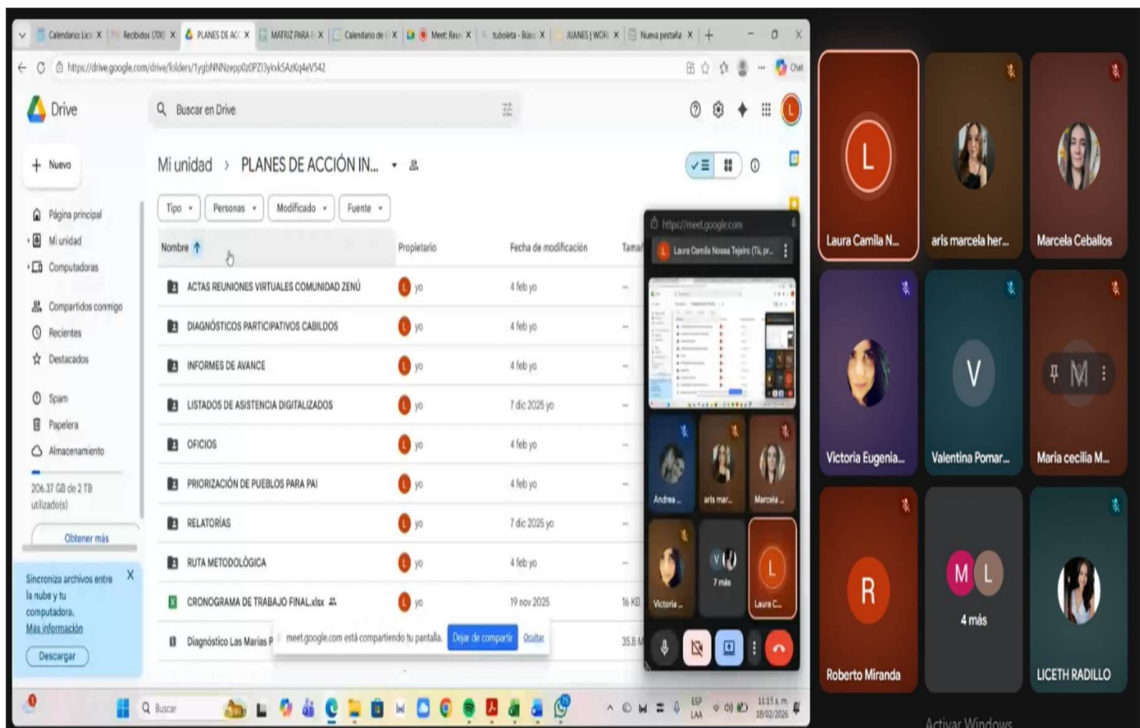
Calendario Lice X | Recibidos (700) X | PLANES DE ACC X | MATRIZ PARA X | Calendario de X | Meet: Reun X | tuboleta - Búsq X | JUANES | WOR X | Nueva pestaña X | +

https://drive.google.com/drive/folders/1ygbNNNzepp0z0PZl3ylvk5AzKq4eV542

Chat

Drive

Buscar en Drive

+ Nuevo

Página principal
Mi unidad
Computadoras

Compartidos conmigo
Recientes
Destacados

Spam
Papelera
Almacenamiento

206.37 GB de 2 TB utilizado(s)

Obtener más

Sincroniza archivos entre la nube y tu computadora.
Más información

Descargar

Mi unidad > PLANES DE ACCIÓN IN...

Tipo | Personas | Modificado | Fuente

| Nombre ↑ | Propietario | Fecha de modificación | Tamaño |
|---|---|---|---|
| ACTAS REUNIONES VIRTUALES COMUNIDAD ZENÚ | yo | 4 feb yo | – |
| DIAGNÓSTICOS PARTICIPATIVOS CABILDOS | yo | 4 feb yo | – |
| INFORMES DE AVANCE | yo | 4 feb yo | – |
| LISTADOS DE ASISTENCIA DIGITALIZADOS | yo | 7 dic 2025 yo | – |
| OFICIOS | yo | 4 feb yo | – |
| PRIORIZACIÓN DE PUEBLOS PARA PAI | yo | 4 feb yo | – |
| RELATORÍAS | yo | 7 dic 2025 yo | – |
| RUTA METODOLÓGICA | yo | 4 feb yo | – |
| CRONOGRAMA DE TRABAJO FINAL.xlsx | yo | 19 nov 2025 | 16 KB |
| Diagnóstico Las Marías P | | | 35.8 M |

meet.google.com está compartiendo tu pantalla. Dejar de compartir Ocultar

https://meet.google.com
Laura Camila Nossa Tejeiro (Tú, pr...

Andrea ... arls mar... Marcela ...
Victoria ... 7 más Laura C...

Laura Camila N...
arls marcela her...
Marcela Ceballos
Victoria Eugenia...
Valentina Pomar...
Maria cecilia M...
Roberto Miranda
4 más
LICETH RADILLO

Buscar

ESP LAA 11:15 a. m. 18/02/2026

Activar Windows